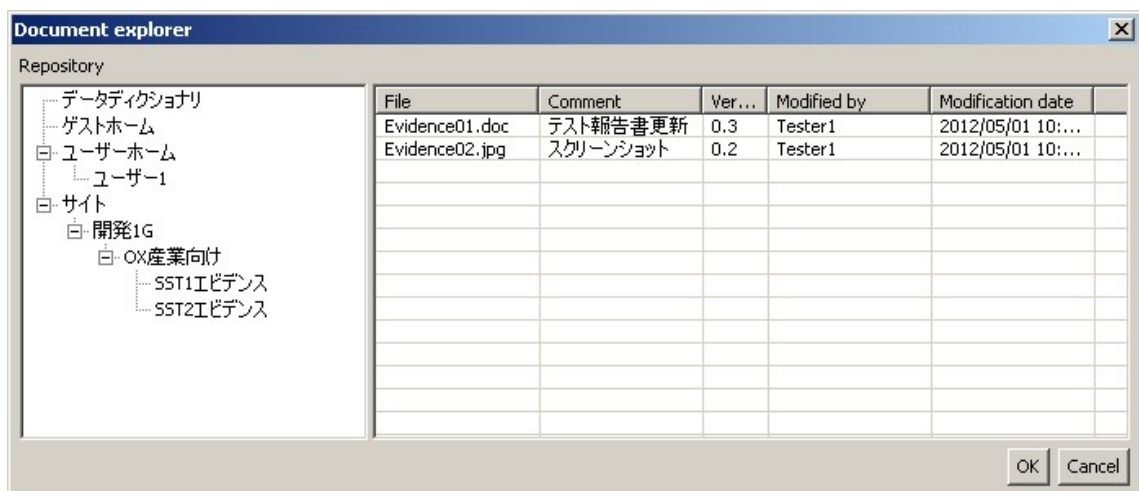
Document explorer

Repository

データディクショナリ
ゲストホーム
ユーザーホーム
ユーザー1
サイト
開発1G
OX産業向け
SST1エビデンス
SST2エビデンス

| File | Comment | Ver... | Modified by | Modification date |
|---|---|---|---|---|
| Evidence01.doc | テスト報告書更新 | 0.3 | Tester1 | 2012/05/01 10:... |
| Evidence02.jpg | スクリーンショット | 0.2 | Tester1 | 2012/05/01 10:... |

OK
Cancel